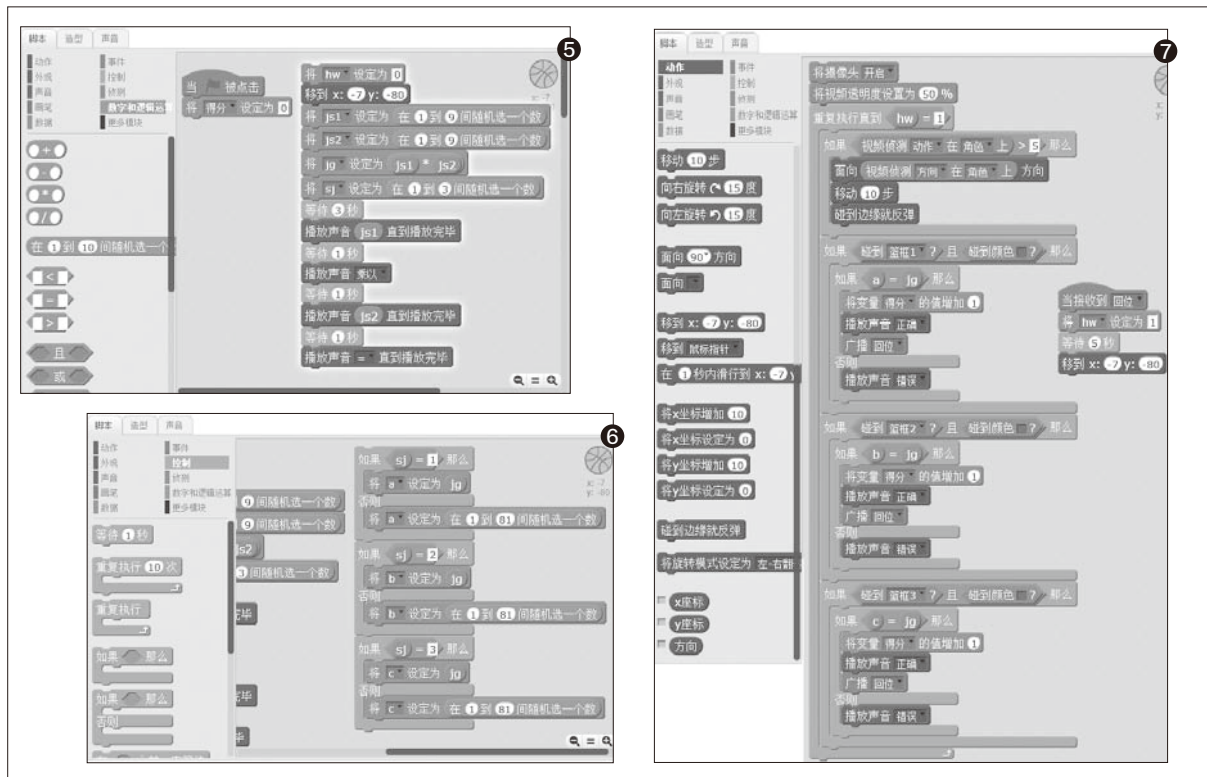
脚本 造型 声音

动作 外观 声音 画笔 数据
事件 控制 侦测 数字和逻辑运算 更多模块

5

当 被点击
将 得分 设定为 0

将 hw 设定为 0
移到 x: -7 y: -80
将 js1 设定为 在 1 到 9 间随机选一个数
将 js2 设定为 在 1 到 9 间随机选一个数
将 jg 设定为 js1 * js2
将 sj 设定为 在 1 到 3 间随机选一个数
等待 3 秒
播放声音 js1 直到播放完毕
等待 1 秒
播放声音 乘以
等待 1 秒
播放声音 js2 直到播放完毕
等待 1 秒
播放声音 = 直到播放完毕

在 1 到 10 间随机选一个
且
或

x: -7 y: -80

脚本 造型 声音

动作 外观 声音 画笔 数据
事件 控制 侦测 数字和逻辑运算 更多模块

6

等待 1 秒
重复执行 10 次
重复执行
如果 那么
如果 那么 否则

9 间随机选一个数
9 间随机选一个数
js2
3 间随机选一个数
完毕
完毕

如果 sj = 1 那么
将 a 设定为 jg
否则
将 a 设定为 在 1 到 81 间随机选一个数
如果 sj = 2 那么
将 b 设定为 jg
否则
将 b 设定为 在 1 到 81 间随机选一个数
如果 sj = 3 那么
将 c 设定为 jg
否则
将 c 设定为 在 1 到 81 间随机选一个数

x: -7 y: -80

脚本 造型 声音

动作 外观 声音 画笔 数据
事件 控制 侦测 数字和逻辑运算 更多模块

7

移动 10 步
向右旋转 15 度
向左旋转 15 度
面向 90° 方向
面向
移到 x: -7 y: -80
移到 鼠标指针
在 1 秒内滑行到 x: -7 y
将x坐标增加 10
将x坐标设定为 0
将y坐标增加 10
将y坐标设定为 0
碰到边缘就反弹
将旋转模式设定为 左-右翻
x座标
y座标
方向

将摄像头 开启
将视频透明度设置为 50 %
重复执行直到 hw = 1
如果 视频侦测 动作 在 角色 上 > 5 那么
面向 视频侦测 方向 在 角色 上 方向
移动 10 步
碰到边缘就反弹
如果 碰到 篮框1 ? 且 碰到颜色 ? 那么
如果 a = jg 那么
将变量 得分 的值增加 1
播放声音 正确
广播 回位
否则
播放声音 错误
如果 碰到 篮框2 ? 且 碰到颜色 ? 那么
如果 b = jg 那么
将变量 得分 的值增加 1
播放声音 正确
广播 回位
否则
播放声音 错误
如果 碰到 篮框3 ? 且 碰到颜色 ? 那么
如果 c = jg 那么
将变量 得分 的值增加 1
播放声音 正确
广播 回位
否则
播放声音 错误

当接收到 回位
将 hw 设定为 1
等待 5 秒
移到 x: -7 y: -80